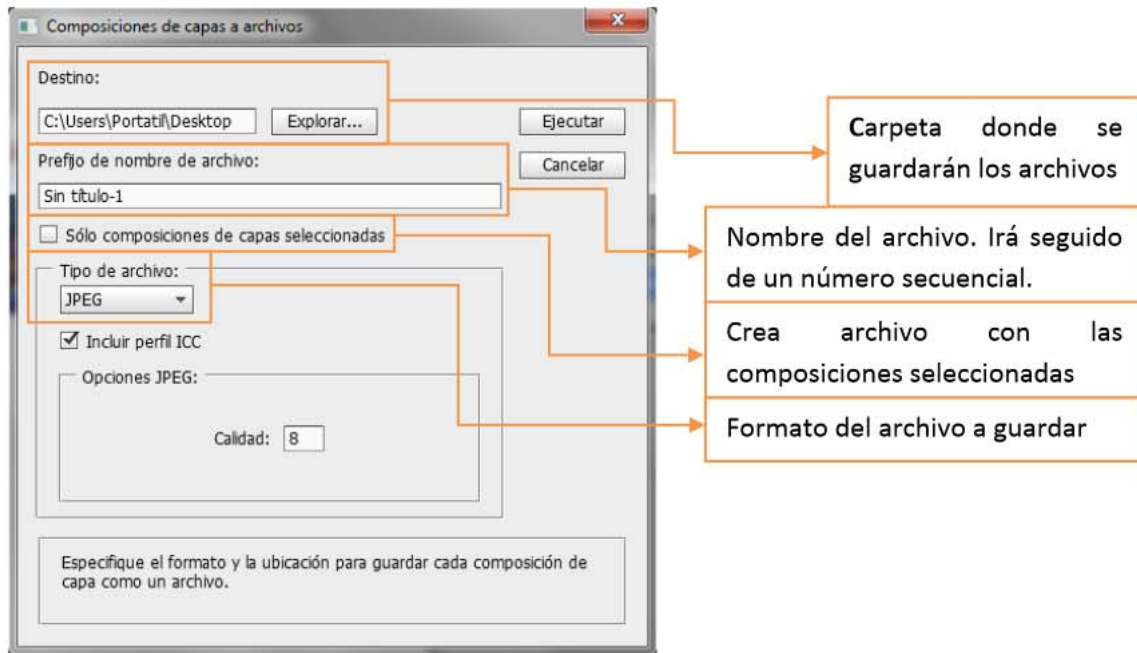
Composiciones de capas a archivos

Destino:

C:\Users\Portatil\Desktop

Explorar...

Ejecutar

Prefijo de nombre de archivo:

Cancelar

Sin título-1

Sólo composiciones de capas seleccionadas

Tipo de archivo:

JPEG

Incluir perfil ICC

Opciones JPEG:

Calidad: 8

Especifique el formato y la ubicación para guardar cada composición de capa como un archivo.

Carpeta donde se guardarán los archivos

Nombre del archivo. Irá seguido de un número secuencial.

Crea archivo con las composiciones seleccionadas

Formato del archivo a guardar